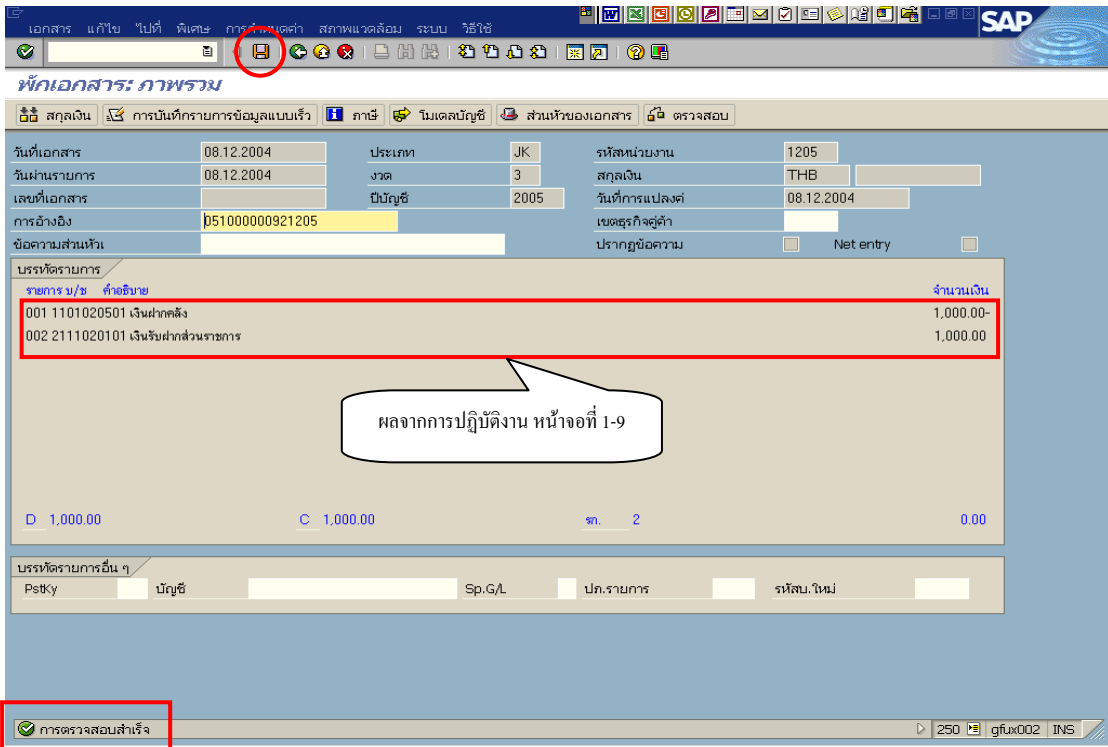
เอกสาร แก้ไข ไปที่ พิเศษ การกำหนดค่า สภาพแวดล้อม ระบบ วิธีใช้

SAP

พักเอกสาร: ภาพรวม

สกุลเงิน | การบันทึกรายการข้อมูลแบบเร็ว | ภาษี | โมเดลบัญชี | ส่วนหัวของเอกสาร | ตรวจสอบ

วันที่เอกสาร 08.12.2004 ประเภท JK รหัสหน่วยงาน 1205

วันผ่านรายการ 08.12.2004 งวด 3 สกุลเงิน THB

เลขที่เอกสาร ปีบัญชี 2005 วันที่การแปลงค่า 08.12.2004

การอ้างอิง 051000000921205 เขตธุรกิจคู่ค้า

ข้อความส่วนหัว ปรากฏข้อความ Net entry

บรรทัดรายการ

รายการ บ/ช คำอธิบาย จำนวนเงิน

001 1101020501 เงินฝากคลัง 1,000.00-

002 2111020101 เงินรับฝากส่วนราชการ 1,000.00

ผลจากการปฏิบัติงาน หน้าจอที่ 1-9

D 1,000.00 C 1,000.00 รก. 2 0.00

บรรทัดรายการอื่น ๆ

PstKy บัญชี Sp.G/L ปภ.รายการ รหัสบ.ใหม่

การตรวจสอบสำเร็จ

250 gfux002 INS